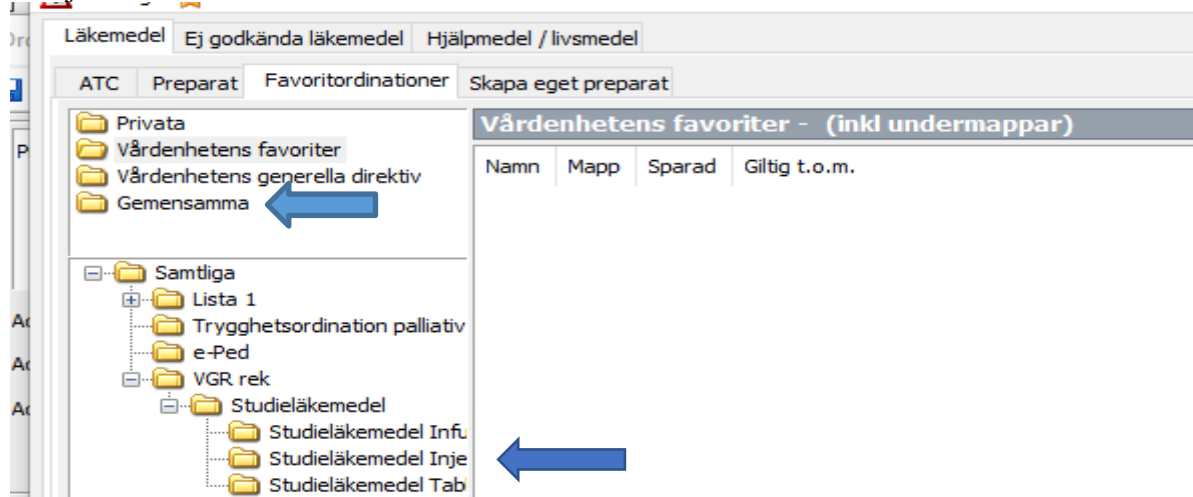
Läkemedel | Ej godkända läkemedel | Hjälpmedel / livsmedel

ATC | Preparat | Favoritordinationer | Skapa eget preparat

Privata
Vårdenhetens favoriter
Vårdenhetens generella direktiv
Gemensamma

Vårdenhetens favoriter - (inkl undermappar)

| Namn | Mapp | Sparad | Giltig t.o.m. |
|---|---|---|---|

Samtliga
Lista 1
Trygghetsordination palliativ
e-Ped
VGR rek
Studieläkemedel
Studieläkemedel Infu
Studieläkemedel Inje
Studieläkemedel Tab

Or
P
Ac
Ac
Ac